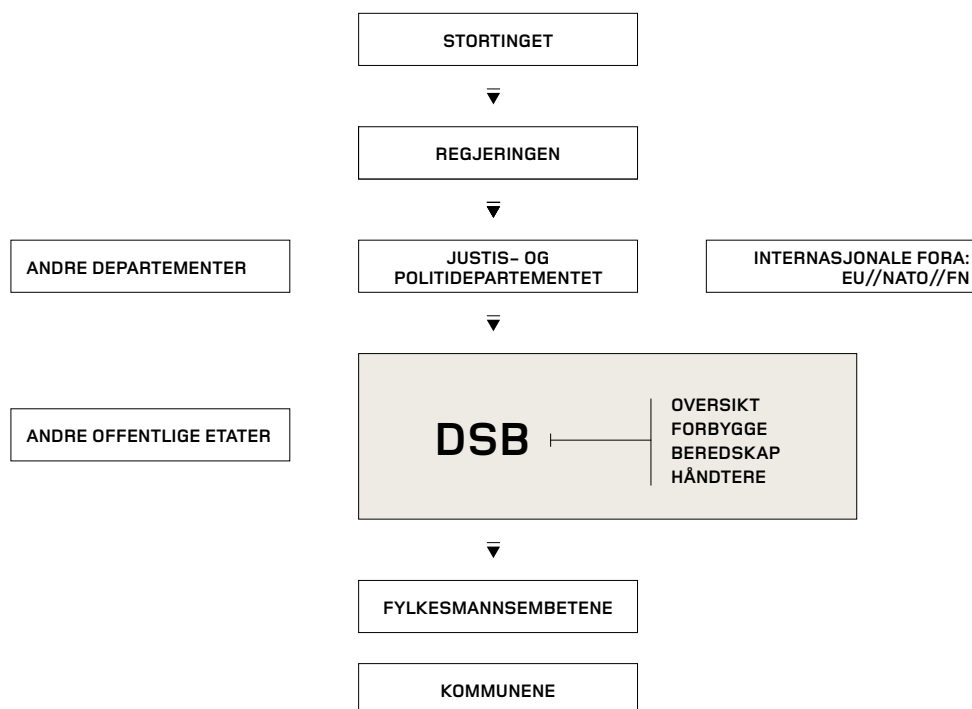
STORTINGET

REGJERINGEN

ANDRE DEPARTEMENTER

JUSTIS- OG POLITIDEPARTEMENTET

INTERNASJONALE FORA: EU//NATO//FN

ANDRE OFFENTLIGE ETATER

DSB

OVERSIKT
FORBYGGE
BEREDSKAP
HÅNDTERE

FYLKESMANNSEMBETENE

KOMMUNENE